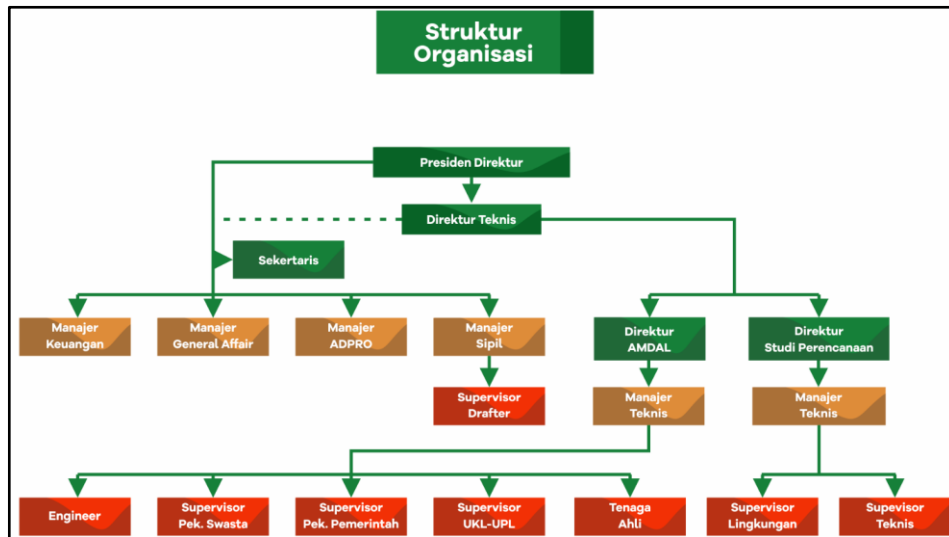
Struktur Organisasi

Presiden Direktur

Direktur Teknis

Sekertaris

Manajer Keuangan

Manajer General Affair

Manajer ADPRO

Manajer Sipil

Supervisor Drafter

Direktur AMDAL

Manajer Teknis

Direktur Studi Perencanaan

Manajer Teknis

Engineer

Supervisor Pek. Swasta

Supervisor Pek. Pemerintah

Supervisor UKL-UPL

Tenaga Ahli

Supervisor Lingkungan

Supevisor Teknis